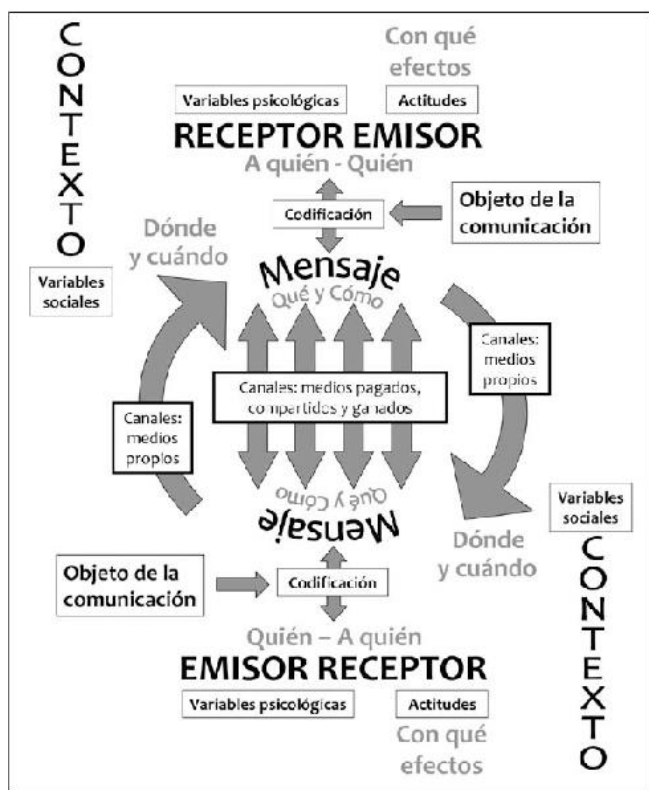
CONTEXTO

Con qué efectos

Variables psicológicas

Actitudes

RECEPTOR EMISOR

A quién - Quién

Codificación

Objeto de la comunicación

Dónde y cuándo

Variables sociales

Mensaje

Qué y Cómo

Canales: medios propios

Canales: medios pagados, compartidos y ganados

Canales: medios propios

Qué y Cómo

Mensaje

Variables sociales

Dónde y cuándo

CONTEXTO

Objeto de la comunicación

Codificación

Quién – A quién

EMISOR RECEPTOR

Variables psicológicas

Actitudes

Con qué efectos